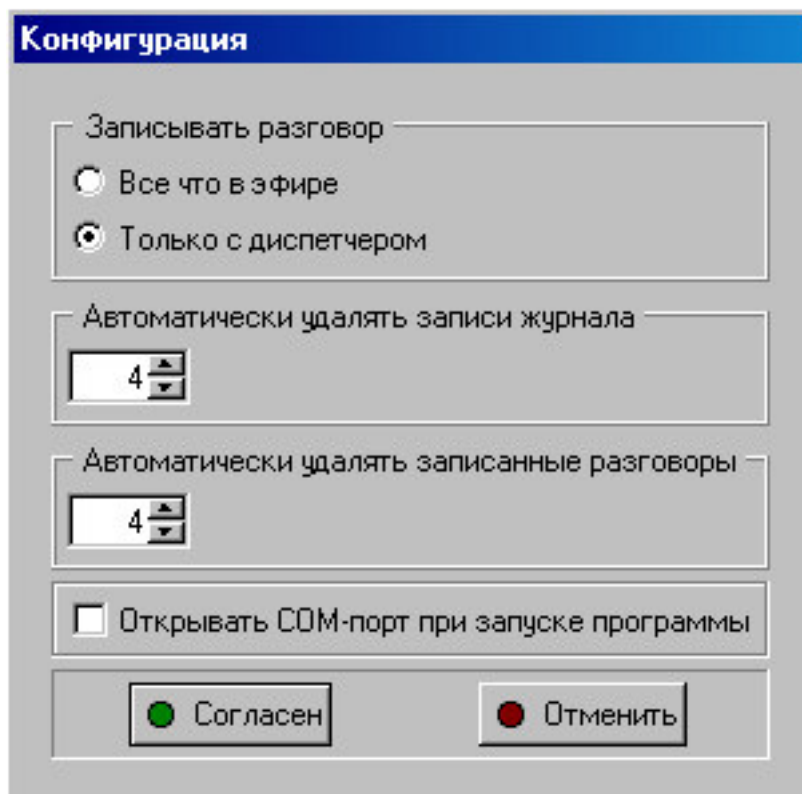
Конфигурация

Записывать разговор

Все что в эфире

Только с диспетчером

Автоматически удалять записи журнала

4

Автоматически удалять записанные разговоры

4

Открывать COM-порт при запуске программы

Согласен

Отменить